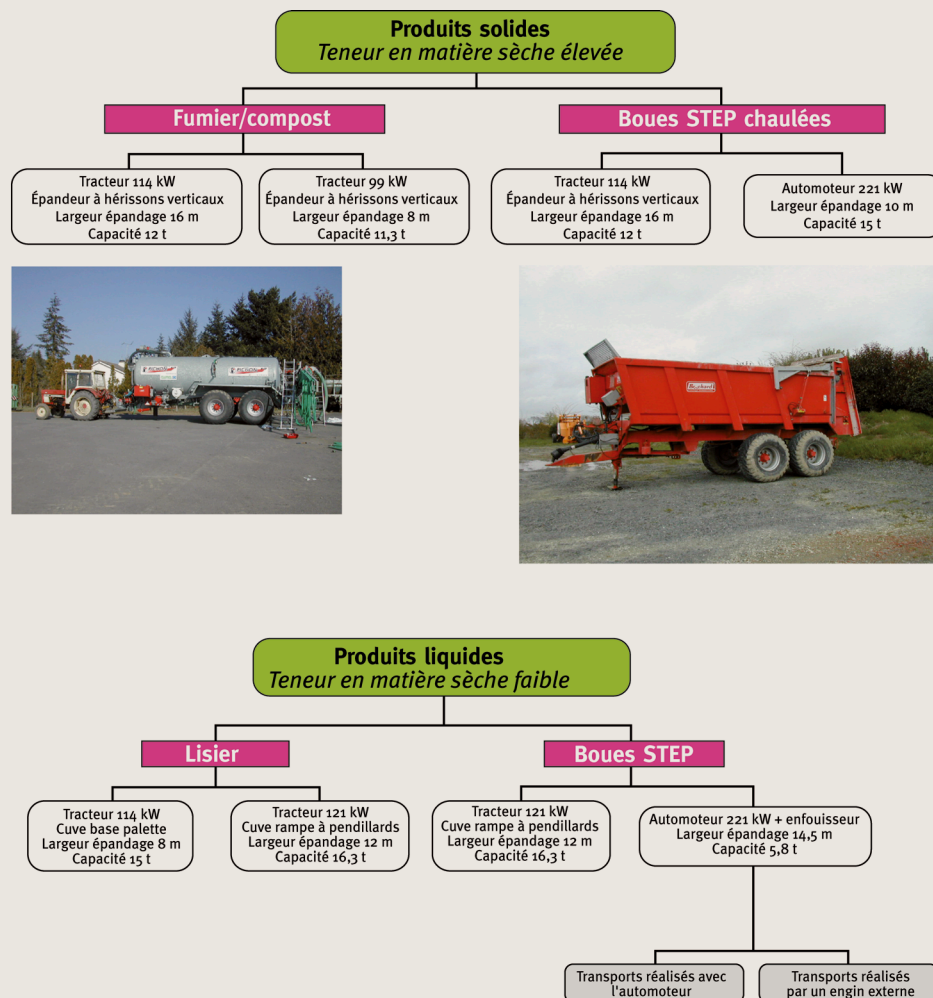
Produits solides
Teneur en matière sèche élevée

Fumier/compost

Boues STEP chaulées

Tracteur 114 kW
Épandeur à hérissons verticaux
Largeur épandage 16 m
Capacité 12 t

Tracteur 99 kW
Épandeur à hérissons verticaux
Largeur épandage 8 m
Capacité 11,3 t

Tracteur 114 kW
Épandeur à hérissons verticaux
Largeur épandage 16 m
Capacité 12 t

Automoteur 221 kW
Largeur épandage 10 m
Capacité 15 t

Produits liquides
Teneur en matière sèche faible

Lisier

Boues STEP

Tracteur 114 kW
Cuve base palette
Largeur épandage 8 m
Capacité 15 t

Tracteur 121 kW
Cuve rampe à pendillards
Largeur épandage 12 m
Capacité 16,3 t

Tracteur 121 kW
Cuve rampe à pendillards
Largeur épandage 12 m
Capacité 16,3 t

Automoteur 221 kW + enfouisseur
Largeur épandage 14,5 m
Capacité 5,8 t

Transports réalisés avec l'automoteur

Transports réalisés par un engin externe